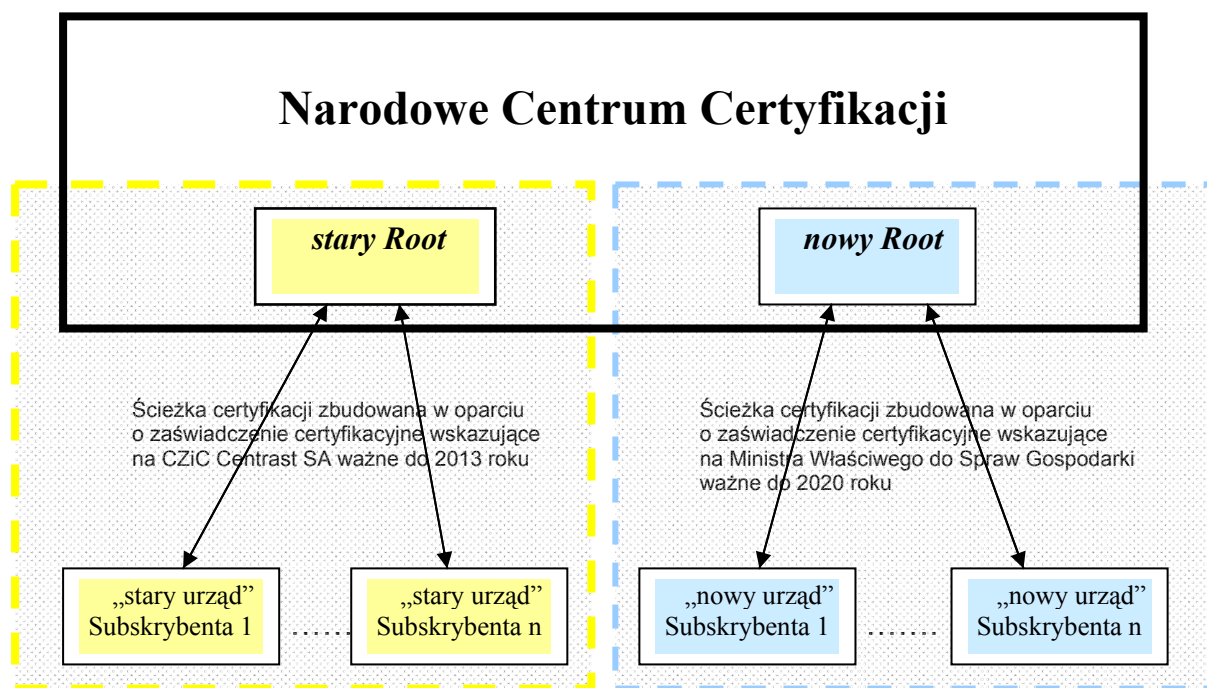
Narodowe Centrum Certyfikacji

stary Root

nowy Root

Ścieżka certyfikacji zbudowana w oparciu o zaświadczenie certyfikacyjne wskazujące na CZiC Centrast SA ważne do 2013 roku

Ścieżka certyfikacji zbudowana w oparciu o zaświadczenie certyfikacyjne wskazujące na Ministra Właściwego do Spraw Gospodarki ważne do 2020 roku

„stary urząd” Subskrybenta 1

……

„stary urząd” Subskrybenta n

„nowy urząd” Subskrybenta 1

…….

„nowy urząd” Subskrybenta n